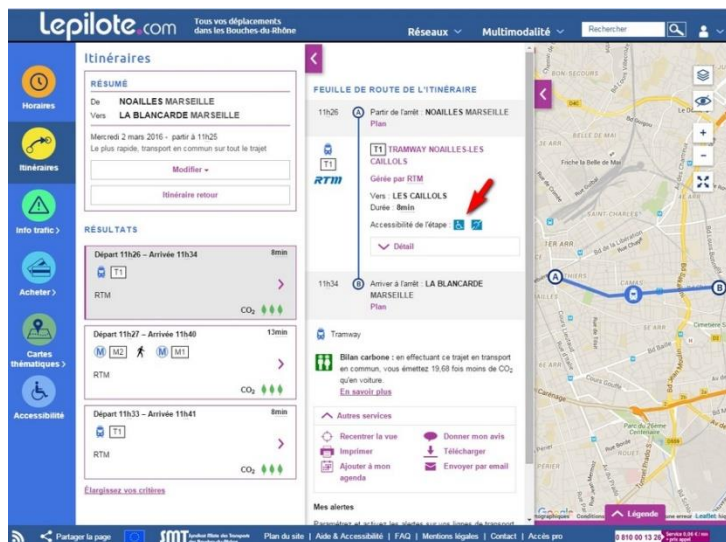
Lepilote.com Tous vos déplacements dans les Bouches-du-Rhône

Réseaux Multimodalité Rechercher

Horaires

Itinéraires

Info trafic >

Acheter >

Cartes thématiques >

Accessibilité

Itinéraires

RÉSUMÉ

De NOAILLES MARSEILLE
Vers LA BLANCARDE MARSEILLE

Mercredi 2 mars 2016 - partir à 11h25
Le plus rapide, transport en commun sur tout le trajet

Modifier

Itinéraire retour

RÉSULTATS

Départ 11h26 – Arrivée 11h34 8min
T1
RTM
$CO_2$

Départ 11h27 – Arrivée 11h40 13min
M M2 M M1
RTM
$CO_2$

Départ 11h33 – Arrivée 11h41 8min
T1
RTM
$CO_2$

Élargissez vos critères

FEUILLE DE ROUTE DE L'ITINÉRAIRE

11h26 A Partir de l'arrêt : NOAILLES MARSEILLE
Plan

T1 TRAMWAY NOAILLES-LES CAILLOLS
Gérée par RTM
Vers : LES CAILLOLS
Durée : 8min
Accessibilité de l'étape :
Détail

11h34 B Arriver à l'arrêt : LA BLANCARDE MARSEILLE
Plan

Tramway

Bilan carbone : en effectuant ce trajet en transport en commun, vous émettez 19.68 fois moins de $CO_2$ qu'en voiture.
En savoir plus

Autres services
Recentrer la vue
Donner mon avis
Imprimer
Télécharger
Ajouter à mon agenda
Envoyer par email

Mes alertes
Paramétrez et activez les alertes sur vos lignes de transport

BON-SECOURS
BELLE DE MAI
Friche la Belle de Mai
3E ARR
SAINT-CHARLES
1ER ARR
THIERS
CAMAS
5E ARR
Cimetière Saint-Pierre
Parc du 26ème Centenaire
PERIER
Légende

Partager la page
Plan du site | Aide & Accessibilité | FAQ | Mentions légales | Contact | Accès pro
0 810 00 13 26